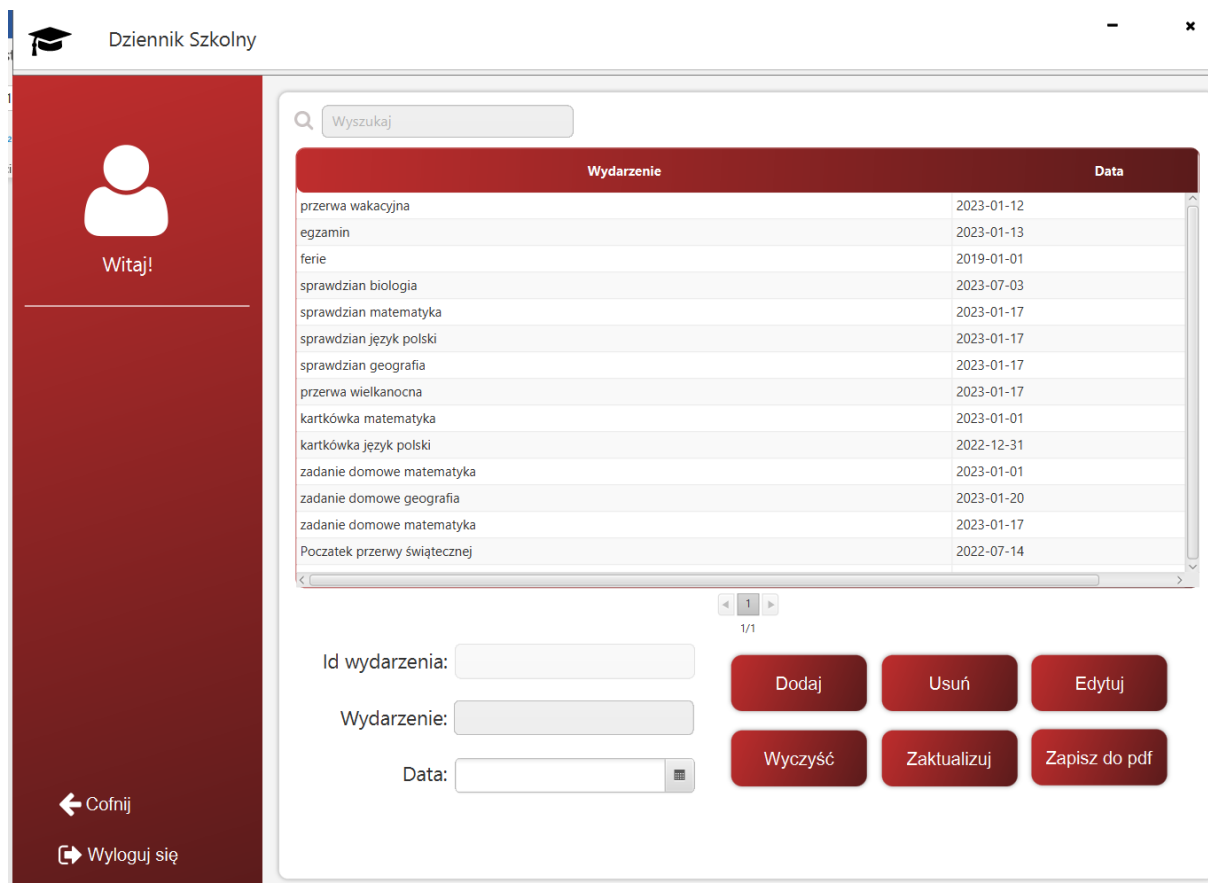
Dziennik Szkolny

Witaj!

Wyszukaj

| Wydarzenie | Data |
|---|---|
| przerwa wakacyjna | 2023-01-12 |
| egzamin | 2023-01-13 |
| ferie | 2019-01-01 |
| sprawdzian biologia | 2023-07-03 |
| sprawdzian matematyka | 2023-01-17 |
| sprawdzian język polski | 2023-01-17 |
| sprawdzian geografia | 2023-01-17 |
| przerwa wielkanocna | 2023-01-17 |
| kartkówka matematyka | 2023-01-01 |
| kartkówka język polski | 2022-12-31 |
| zadanie domowe matematyka | 2023-01-01 |
| zadanie domowe geografia | 2023-01-20 |
| zadanie domowe matematyka | 2023-01-17 |
| Poczatek przerwy świątecznej | 2022-07-14 |

1

1/1

Id wydarzenia:

Wydarzenie:

Data:

Dodaj

Usuń

Edytuj

Wyczyść

Zaktualizuj

Zapisz do pdf

Cofnij

Wyloguj się